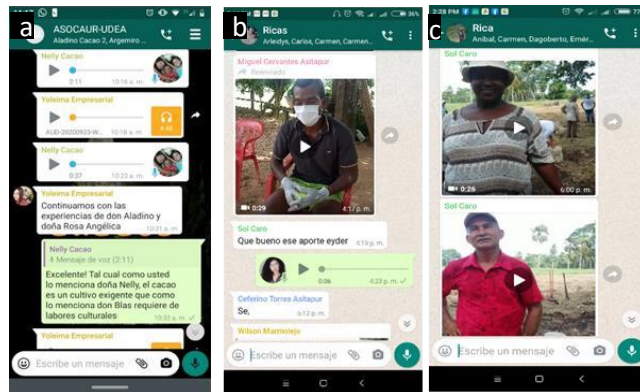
a
ASOCAUR-UDEA
Aladino Cacao 2, Argemiro ...
Nelly Cacao
0:11
10:16 a. m.
Yoleima Empresarial
AUD-20200923-W...
10:18 a. m.
0:40
Nelly Cacao
0:37
10:30 a. m.
Yoleima Empresarial
Continuamos con las experiencias de don Aladino y doña Rosa Angélica
10:31 a. m.
Nelly Cacao
Mensaje de voz (2:11)
Excelente! Tal cual como usted lo menciona doña Nelly, el cacao es un cultivo exigente que como lo menciona don Blas requiere de labores culturales
10:32 a. m.
Yoleima Empresarial
Escribe un mensaje

b
36%
Ricas
Arleidys, Carlos, Carmen, Carmen...
Miguel Cervantes Asitapur
Reenviado
0:29
4:17 p. m.
Sol Caro
Que bueno ese aporte eyder
4:19 p. m.
0:06
4:23 p. m.
Ceferino Torres Asitapur
Se,
4:12 p. m.
Wilson Marmolejo
Escribe un mensaje

c
2:28 PM
Rica
Aníbal, Carmen, Dagoberto, Emér...
Sol Caro
0:26
6:00 p. m.
Sol Caro
Escribe un mensaje